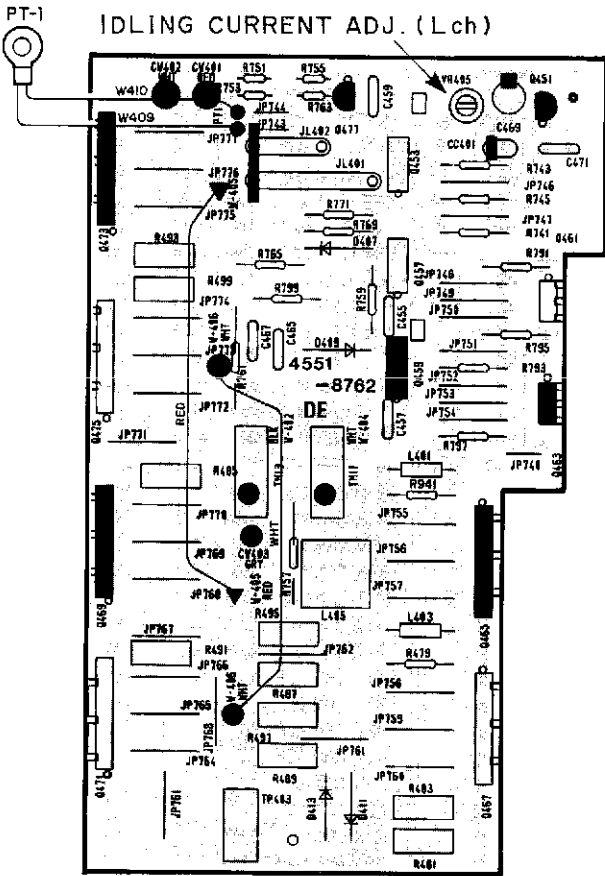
PT-1

IDLING CURRENT ADJ. (Lch)

CW402 WHT
CW401 RED
W410
W409
R751
R755
R753
JP744
R763
Q471
C459
VR405
Q451
PT1
JP743
JL402
JP777
JL401
Q453
CC401
C469
R743
C471
JP776
W-405
JP746
R745
JP775
R771
JP747
R741
Q461
Q473
R769
R493
Q407
R765
R799
R791
R499
JP748
JP774
JP749
JP750
R759
Q457
W-406 WHT
JP773
C467
C465
C453
Q499
4551
JP751
R795
R761
Q459
R793
-8762
JP752
JP753
JP772
JP754
DE
W-402 BLK
W-404 WHT
C457
Q475
RED
JP771
R797
TH13
TH11
JP740
Q463
L401
R485
R941
JP770
JP755
WHT
CW403 GRT
JP756
JP769
W-405 RED
JP768
R757
JP757
L405
Q469
R495
JP767
R491
L403
JP762
JP766
R479
Q465
R487
W-406 WHT
JP765
JP758
JP756
JP759
R497
JP764
JP761
Q471
R489
JP760
JP761
TP483
Q413
Q411
R483
Q467
R481